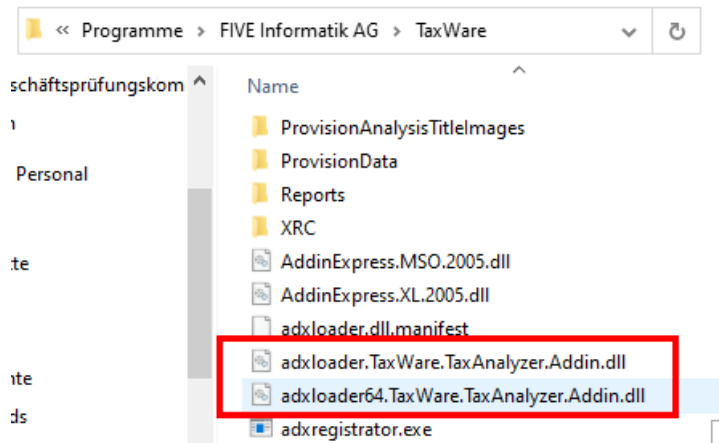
« Programme › FIVE Informatik AG › TaxWare

schäftsprüfungskom
n
Personal
te
nte
ds

Name
ProvisionAnalysisTitleImages
ProvisionData
Reports
XRC
AddinExpress.MSO.2005.dll
AddinExpress.XL.2005.dll
adxloader.dll.manifest
adxloader.TaxWare.TaxAnalyzer.Addin.dll
adxloader64.TaxWare.TaxAnalyzer.Addin.dll
adxregistrator.exe